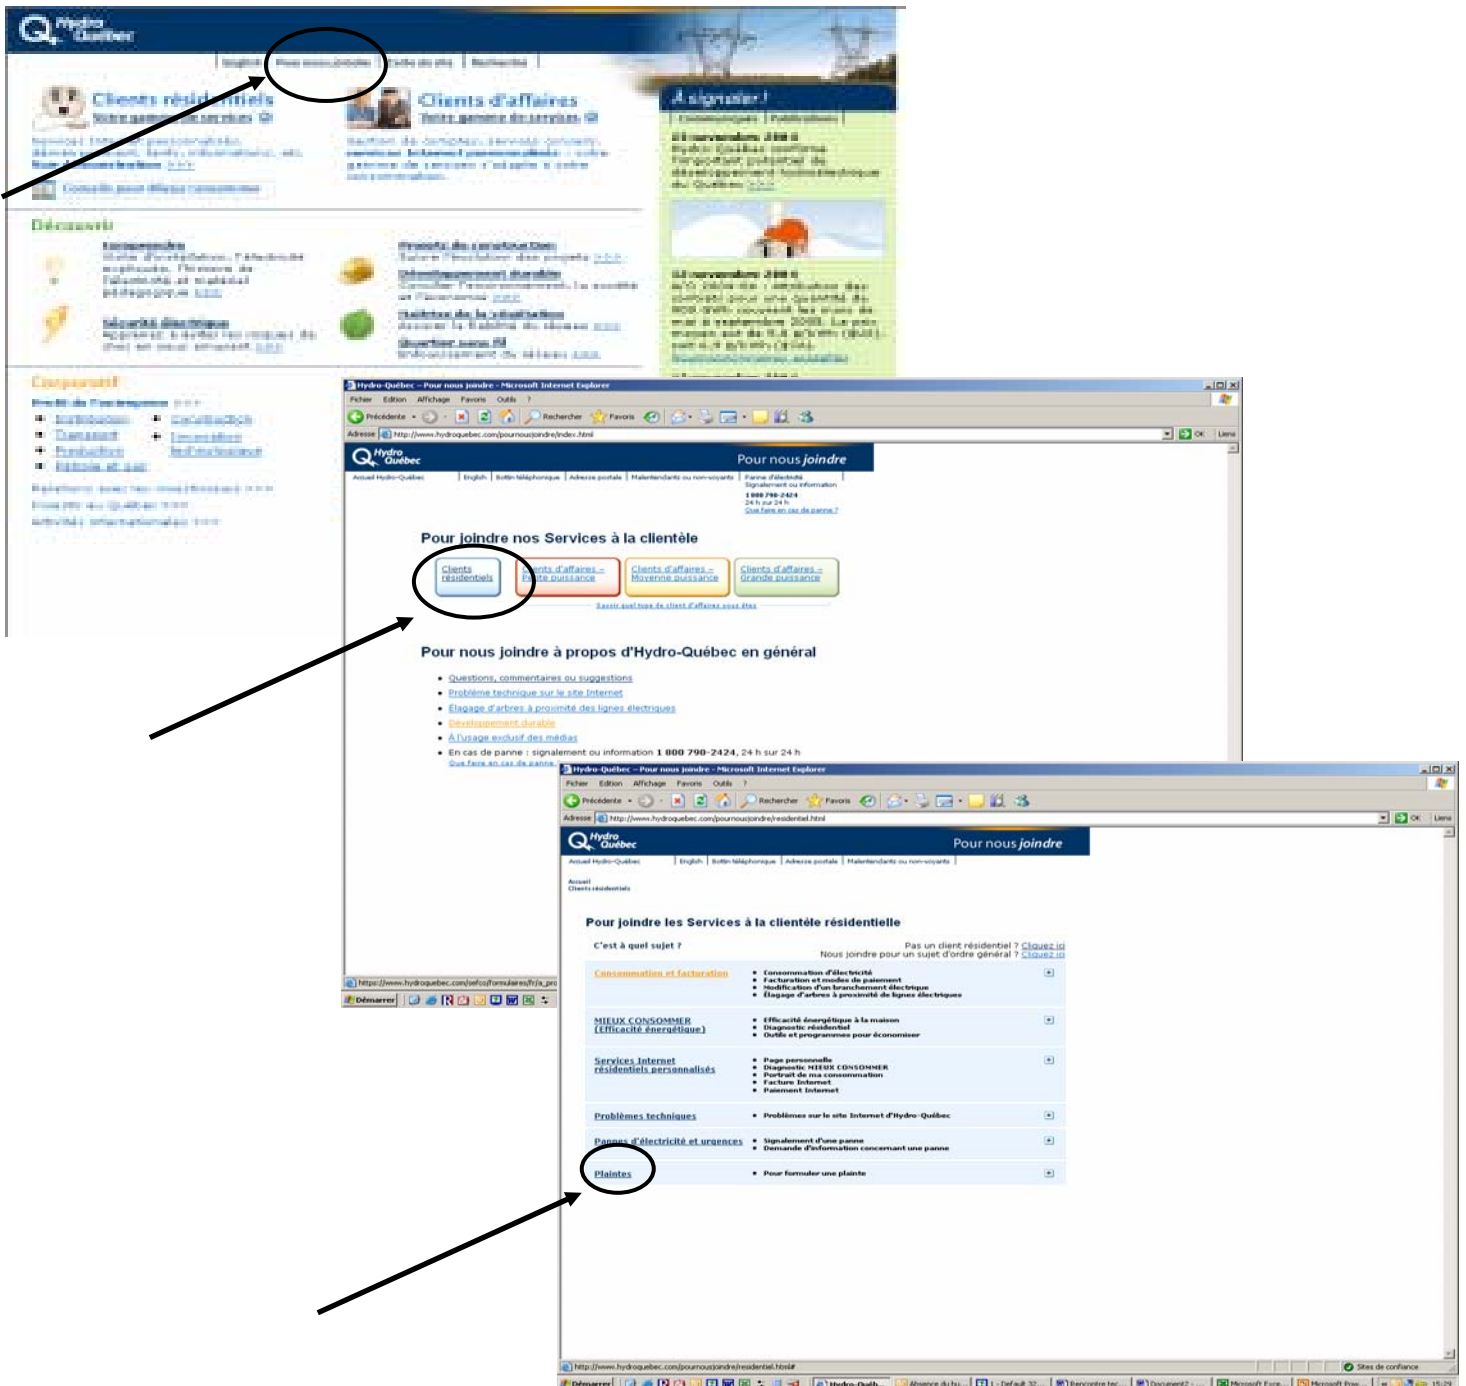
Hydro Québec

English | Pour nous joindre | Carte du site | Recherche

Clients résidentiels
Votre gamme de services

Clients d'affaires
Votre gamme de services

À signaler !

Conseils pour mieux consommer

Découvrir

Sécurité électrique

Hydro-Québec – Pour nous joindre – Microsoft Internet Explorer

Fichier Edition Affichage Favoris Outils ?

Précédente Rechercher Favoris

Adresse http://www.hydroquebec.com/pournousjoindre/index.html

OK Liens

Hydro Québec Pour nous joindre

Accueil Hydro-Québec | English | Bottin téléphonique | Adresse postale | Malentendants ou non-voyants | Panne d'électricité Signalement ou information 1 800 790-2424 24 h sur 24 h Que faire en cas de panne ?

Pour joindre nos Services à la clientèle

Clients résidentiels | Clients d'affaires – Petite puissance | Clients d'affaires – Moyenne puissance | Clients d'affaires – Grande puissance

Savoir quel type de client d'affaires vous êtes

Pour nous joindre à propos d'Hydro-Québec en général

- Questions, commentaires ou suggestions
- Problème technique sur le site Internet
- Élagage d'arbres à proximité des lignes électriques
- Développement durable
- À l'usage exclusif des médias
- En cas de panne : signalement ou information 1 800 790-2424, 24 h sur 24 h

Que faire en cas de panne

https://www.hydroquebec.com/sefco/formulaires/fr/a_pro

Démarrer

Hydro-Québec – Pour nous joindre – Microsoft Internet Explorer

Fichier Edition Affichage Favoris Outils ?

Précédente Rechercher Favoris

Adresse http://www.hydroquebec.com/pournousjoindre/residentiel.html

OK Liens

Hydro Québec Pour nous joindre

Accueil Hydro-Québec | English | Bottin téléphonique | Adresse postale | Malentendants ou non-voyants

Accueil
Clients résidentiels

Pour joindre les Services à la clientèle résidentielle

C'est à quel sujet ?

Pas un client résidentiel ? Cliquez ici
Nous joindre pour un sujet d'ordre général ? Cliquez ici

| Consommation et facturation | • Consommation d'électricité • Facturation et modes de paiement • Modification d'un branchement électrique • Élagage d'arbres à proximité de lignes électriques |
|---|---|
| MIEUX CONSOMMER (Efficacité énergétique) | • Efficacité énergétique à la maison • Diagnostic résidentiel • Outils et programmes pour économiser |
| Services Internet résidentiels personnalisés | • Page personnelle • Diagnostic MIEUX CONSOMMER • Portrait de ma consommation • Facture Internet • Paiement Internet |
| Problèmes techniques | • Problèmes sur le site Internet d'Hydro-Québec |
| Pannes d'électricité et urgences | • Signalement d'une panne • Demande d'information concernant une panne |
| Plaintes | • Pour formuler une plainte |

http://www.hydroquebec.com/pournousjoindre/residentiel.html#

Sites de confiance

Démarrer